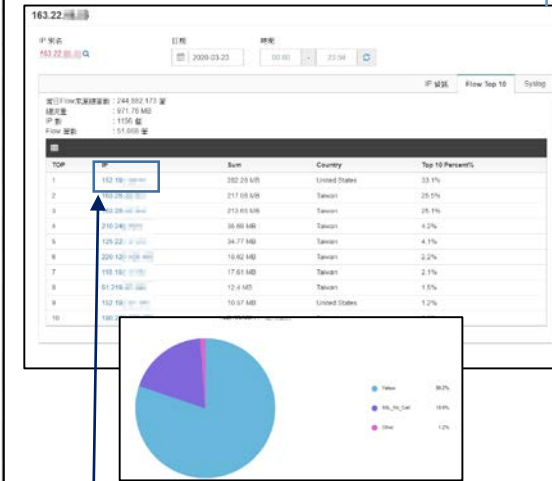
163.22.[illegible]

IP 來名
163.22.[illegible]

日期
2009-03-23

時間
00:00 - 23:59

IP 資訊 | Flow Top 10 | Syslog

當日Flow來源總數 : 244,882,173 筆
總流量 : 971.78 MB
IP 數 : 1156 個
Flow 筆數 : 51,088 筆

| TOP | IP | Sum | Country | Top 10 Percent% |
|---|---|---|---|---|
| 1 | 152.19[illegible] | 282.23 MB | United States | 33.1% |
| 2 | 163.28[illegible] | 217.68 MB | Taiwan | 25.5% |
| 3 | 163.28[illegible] | 213.65 MB | Taiwan | 25.1% |
| 4 | 210.24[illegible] | 36.69 MB | Taiwan | 4.2% |
| 5 | 125.22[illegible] | 34.77 MB | Taiwan | 4.1% |
| 6 | 220.12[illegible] | 18.62 MB | Taiwan | 2.2% |
| 7 | 118.16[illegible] | 17.61 MB | Taiwan | 2.1% |
| 8 | 61.219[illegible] | 12.4 MB | Taiwan | 1.5% |
| 9 | 152.19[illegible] | 10.07 MB | United States | 1.2% |
| 10 | 180.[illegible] | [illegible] | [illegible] | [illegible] |

Yahoo 80.2%
MS_Tw_Cat 18.6%
Other 1.2%